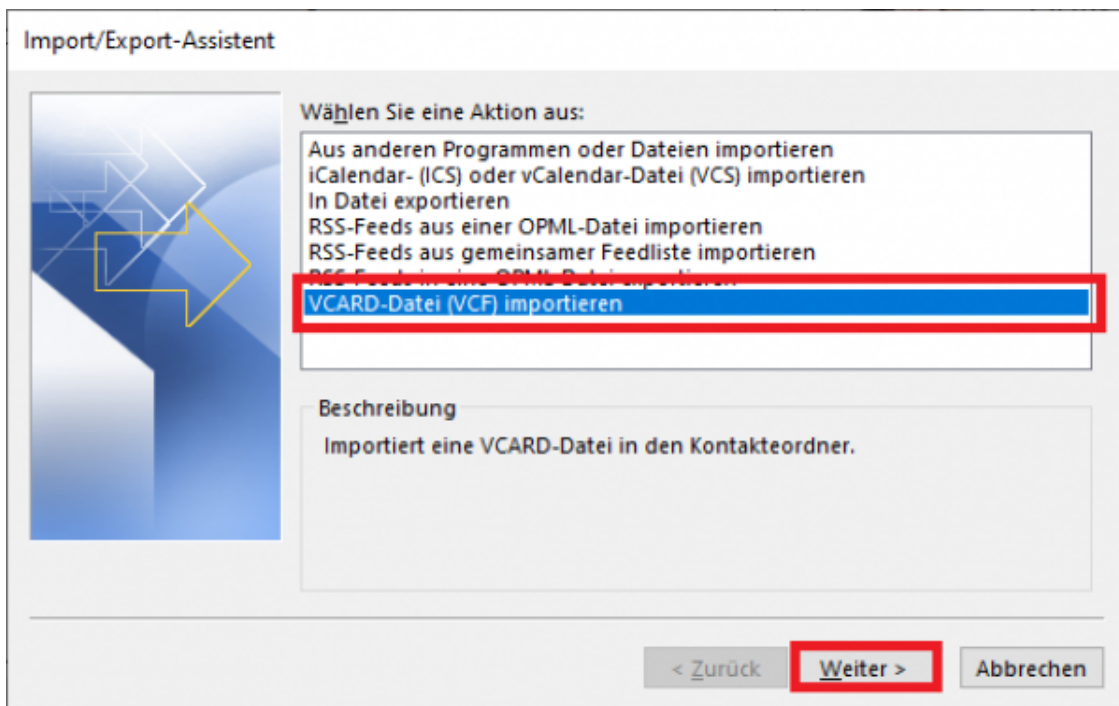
Import/Export-Assistent

Wählen Sie eine Aktion aus:

Aus anderen Programmen oder Dateien importieren
iCalendar- (ICS) oder vCalendar-Datei (VCS) importieren
In Datei exportieren
RSS-Feeds aus einer OPML-Datei importieren
RSS-Feeds aus gemeinsamer Feedliste importieren
RSS-Feeds in eine OPML-Datei exportieren
VCARD-Datei (VCF) importieren

Beschreibung

Importiert eine VCARD-Datei in den Kontakteordner.

< Zurück
Weiter >
Abbrechen